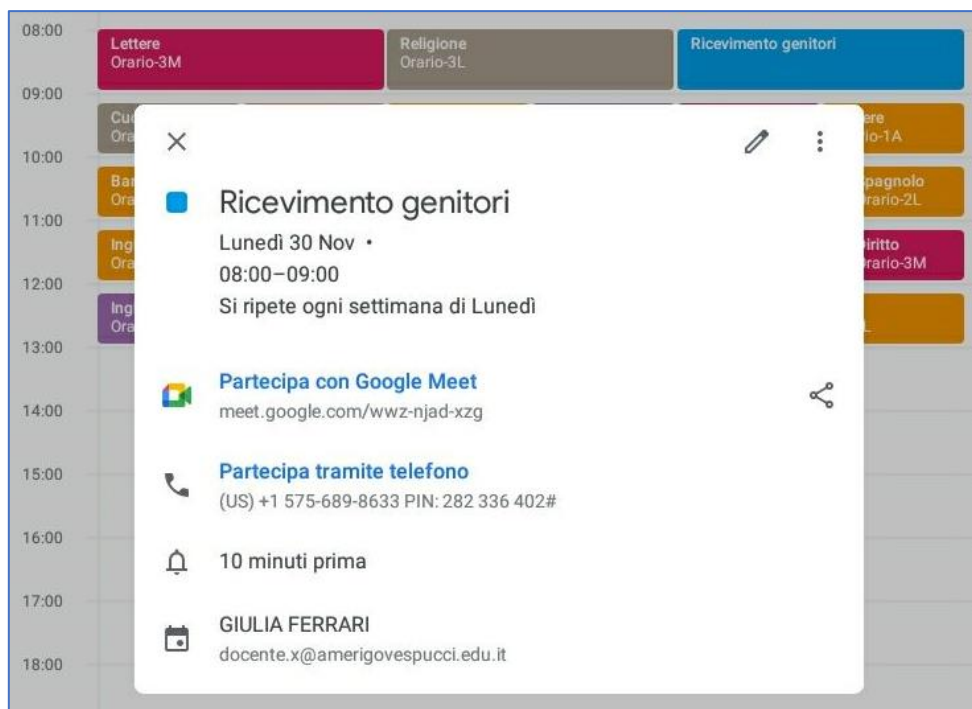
08:00
09:00
10:00
11:00
12:00
13:00
14:00
15:00
16:00
17:00
18:00

Lettere
Orario-3M

Religione
Orario-3L

Ricevimento genitori

Cu
Ora

Ba
Ora

Ing
Ora

Ing
Ora

ere
io-1A

Spagnolo
Orario-2L

Diritto
Orario-3M

L

Ricevimento genitori

Lunedì 30 Nov •
08:00–09:00
Si ripete ogni settimana di Lunedì

Partecipa con Google Meet
meet.google.com/wwz-njad-xzg

Partecipa tramite telefono
(US) +1 575-689-8633 PIN: 282 336 402#

10 minuti prima

GIULIA FERRARI
docente.x@amerigovespucci.edu.it